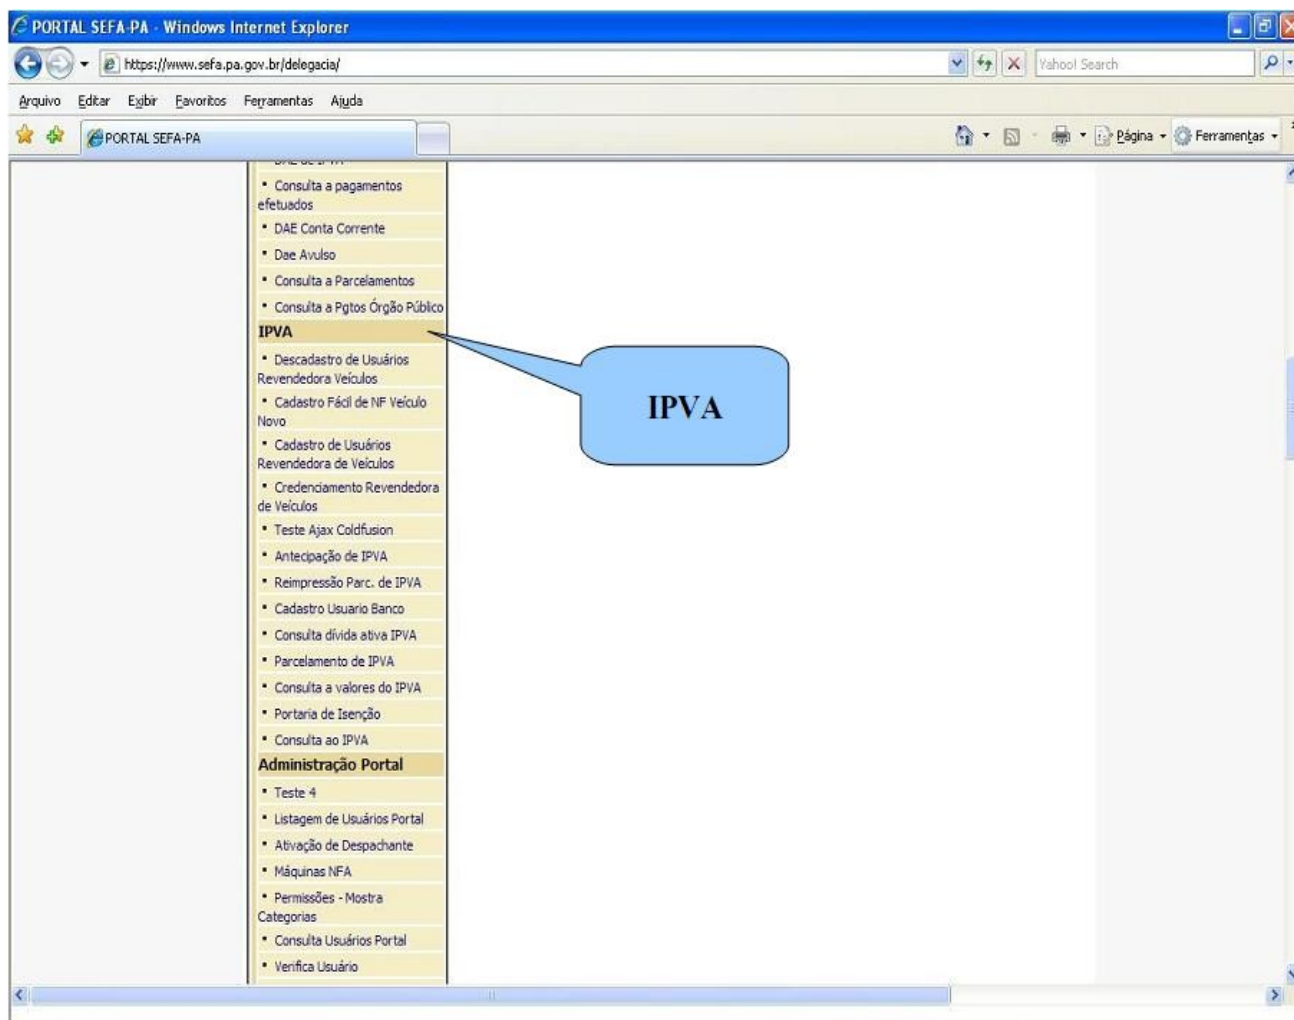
PORTAL SEFA-PA - Windows Internet Explorer

https://www.sefa.pa.gov.br/delegacia/

Yahoo! Search

Arquivo Editar Exibir Favoritos Ferramentas Ajuda

PORTAL SEFA-PA

Página Ferramentas

• Consulta a pagamentos efetuados
• DAE Conta Corrente
• Dae Avulso
• Consulta a Parcelamentos
• Consulta a Pgtos Órgão Público

IPVA

• Descadastro de Usuários Revendedora Veículos
• Cadastro Fácil de NF Veículo Novo
• Cadastro de Usuários Revendedora de Veículos
• Credenciamento Revendedora de Veículos
• Teste Ajax Coldfusion
• Antecipação de IPVA
• Reimpressão Parc. de IPVA
• Cadastro Usuario Banco
• Consulta dívida ativa IPVA
• Parcelamento de IPVA
• Consulta a valores do IPVA
• Portaria de Isenção
• Consulta ao IPVA

Administração Portal

• Teste 4
• Listagem de Usuários Portal
• Ativação de Despachante
• Máquinas NFA
• Permissões - Mostra Categorias
• Consulta Usuários Portal
• Verifica Usuário

IPVA